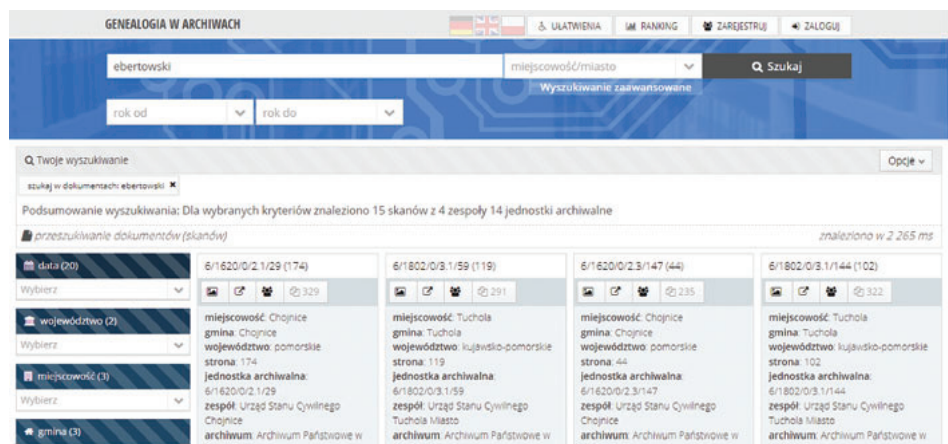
GENEALOGIA W ARCHIWACH

UŁATWIENIA   RANKING   ZAREJESTRUJ   ZALOGUJ

ebertowski

miejscowość/miasto

Szukaj

Wyszukiwanie zaawansowane

rok od

rok do

Twoje wyszukiwanie

Opcje

szukaj w dokumentach: ebertowski

Podsumowanie wyszukiwania: Dla wybranych kryteriów znaleziono 15 skanów z 4 zespoły 14 jednostki archiwalne

przeszukiwanie dokumentów (skanów)

znaleziono w 2 265 ms

data (20)

Wybierz

województwo (2)

Wybierz

miejscowość (3)

Wybierz

gmina (3)

6/1620/0/2.1/29 (174)

329

miejscowość: Chojnice
gmina: Chojnice
województwo: pomorskie
strona: 174
jednostka archiwalna: 6/1620/0/2.1/29
zespół: Urząd Stanu Cywilnego Chojnice
archiwum: Archiwum Państwowe w

6/1802/0/3.1/59 (119)

291

miejscowość: Tuchola
gmina: Tuchola
województwo: kujawsko-pomorskie
strona: 119
jednostka archiwalna: 6/1802/0/3.1/59
zespół: Urząd Stanu Cywilnego Tuchola Miasto
archiwum: Archiwum Państwowe w

6/1620/0/2.3/147 (44)

235

miejscowość: Chojnice
gmina: Chojnice
województwo: pomorskie
strona: 44
jednostka archiwalna: 6/1620/0/2.3/147
zespół: Urząd Stanu Cywilnego Chojnice
archiwum: Archiwum Państwowe w

6/1802/0/3.1/144 (102)

322

miejscowość: Tuchola
gmina: Tuchola
województwo: kujawsko-pomorskie
strona: 102
jednostka archiwalna: 6/1802/0/3.1/144
zespół: Urząd Stanu Cywilnego Tuchola Miasto
archiwum: Archiwum Państwowe w